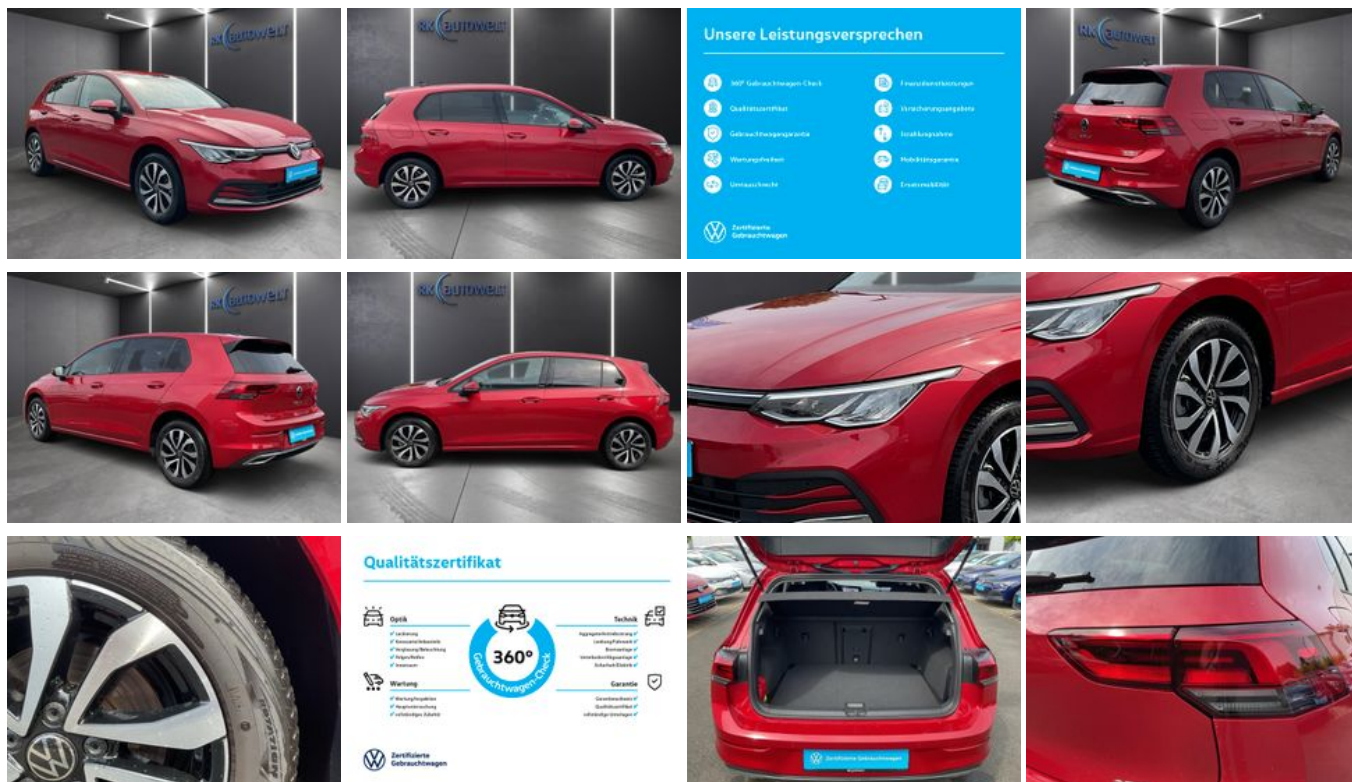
RK AUTOWELT

RK AUTOWELT

Unsere Leistungsversprechen

360° Gebrauchtwagen-Check
Qualitätszertifikat
Gebrauchtwagengarantie
Wartungsfreiheit
Umtauschrecht

Finanzdienstleistungen
Versicherungsangebote
Inzahlungnahme
Mobilitätsgarantie
Ersatzmobilität

Zertifizierte Gebrauchtwagen

RK AUTOWELT

RK AUTOWELT

RK AUTOWELT

Qualitätszertifikat

Optik
Lackierung
Karosserie/Unterbodenschutz
Verglasung/Beleuchtung
Felgen/Reifen
Innenraum

Wartung
Wartungsfreiheit
Hauptuntersuchung
vollständiges Zubehör

360°
Gebrauchtwagen-Check

Technik
Aggregate/Antriebsstrang
Lenkung/Fahrwerk
Bremsanlage
Verschleißteilprüfung
Sicherheit/Elektrik

Garantie
Garantienachweis
Qualitätszertifikat
vollständiger Umtauschr.

Zertifizierte Gebrauchtwagen

Zertifizierte Gebrauchtwagen